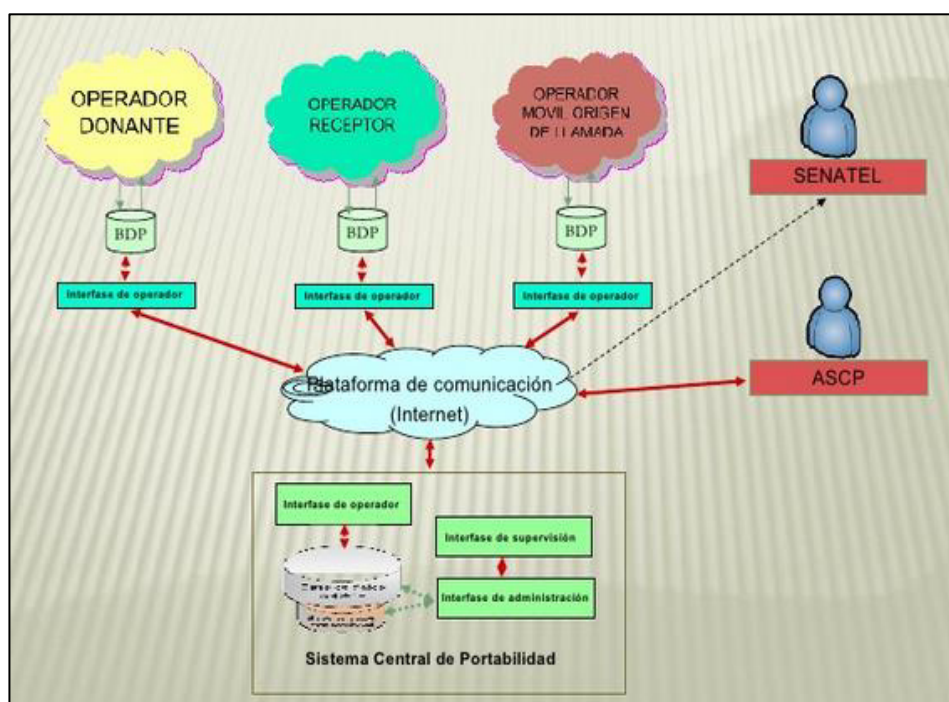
OPERADOR DONANTE

OPERADOR RECEPTOR

OPERADOR MOVIL ORIGEN DE LLAMADA

SENATEL

BDP

BDP

BDP

Interfase de operador

Interfase de operador

Interfase de operador

ASCP

Plataforma de comunicación (Internet)

Interfase de operador

Interfase de supervisión

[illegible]

Interfase de administración

Sistema Central de Portabilidad